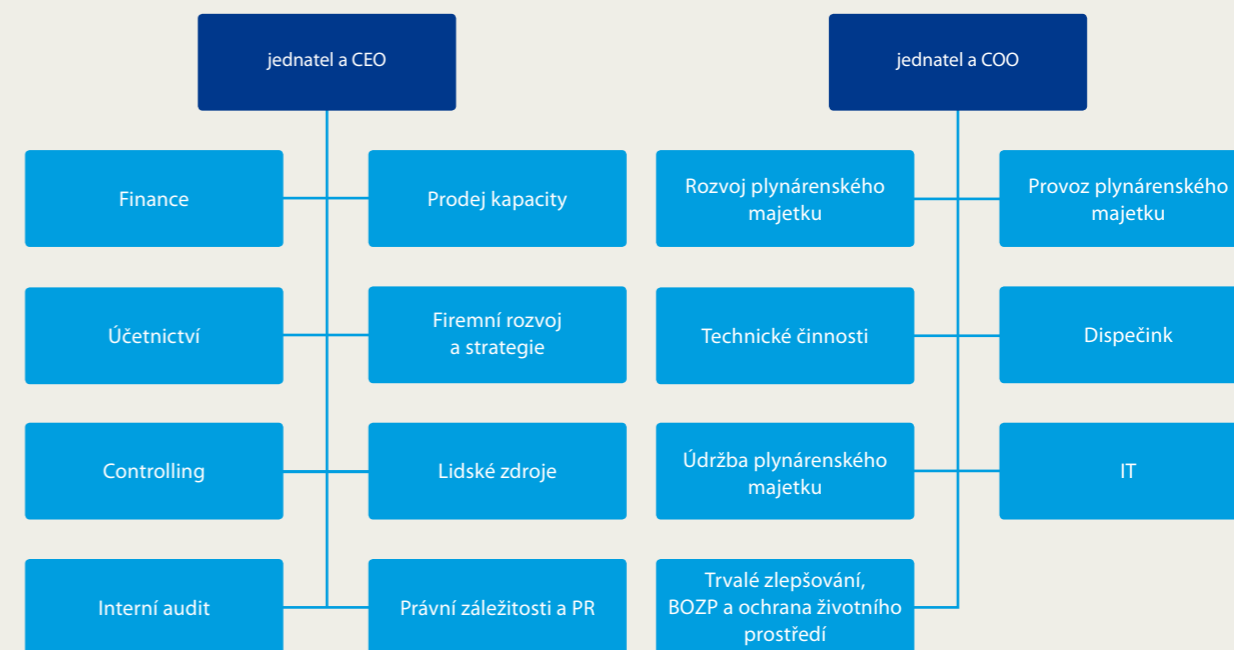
jednatel a CEO

Finance

Prodej kapacity

Účetnictví

Firemní rozvoj a strategie

Controlling

Lidské zdroje

Interní audit

Právní záležitosti a PR

jednatel a COO

Rozvoj plynárenského majetku

Provoz plynárenského majetku

Technické činnosti

Dispečink

Údržba plynárenského majetku

IT

Trvalé zlepšování, BOZP a ochrana životního prostředí